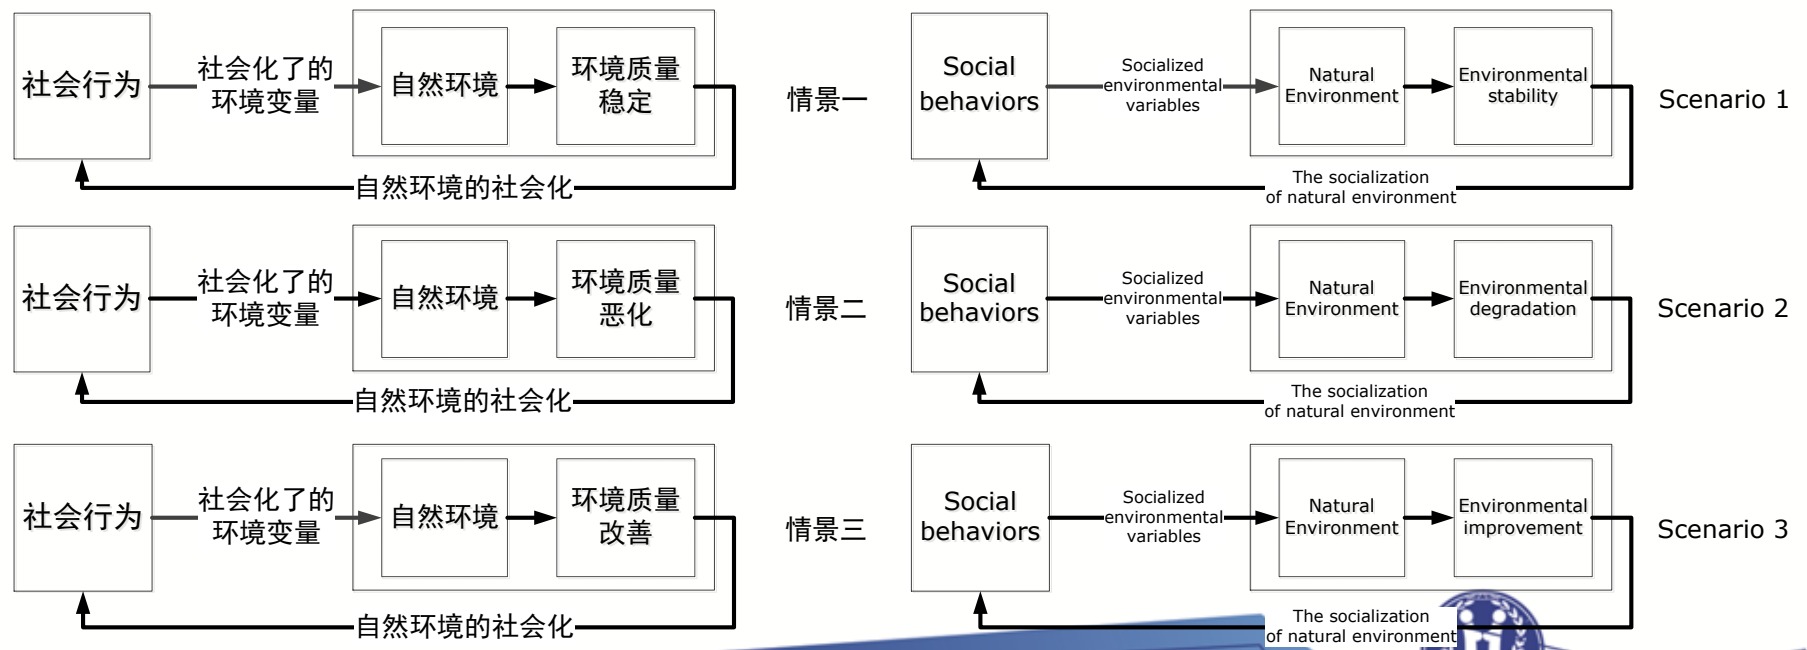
社会行为 社会化了的环境变量 自然环境 环境质量稳定

自然环境的社会化

情景一

Social behaviors Socialized environmental variables Natural Environment Environmental stability

The socialization of natural environment

Scenario 1

社会行为 社会化了的环境变量 自然环境 环境质量恶化

自然环境的社会化

情景二

Social behaviors Socialized environmental variables Natural Environment Environmental degradation

The socialization of natural environment

Scenario 2

社会行为 社会化了的环境变量 自然环境 环境质量改善

自然环境的社会化

情景三

Social behaviors Socialized environmental variables Natural Environment Environmental improvement

The socialization of natural environment

Scenario 3